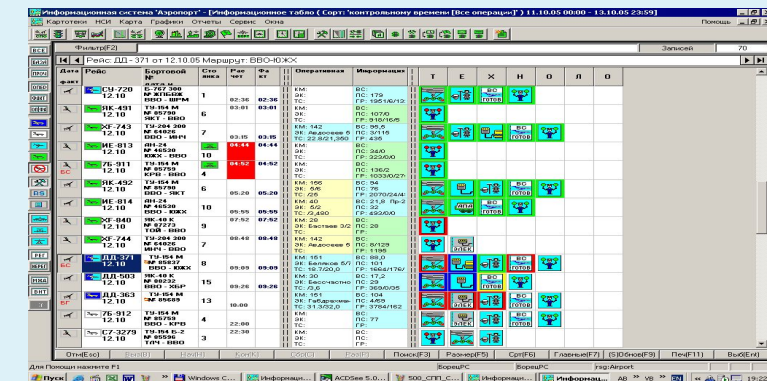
Информационная система "Аэропорт" - [Информационное табло ( Сорт: контрольному времени [Все операции] ) 11.10.05 00:00 - 13.10.05 23:59]

Картотеки НСИ Карта Графики Отчеты Сервис Окна

Помощь

Фильтр(F2)

Записей 70

Рейс: ДД - 371 от 12.10.05 Маршрут: ВВО-ЮЖХ

| Дата факт | Рейс | Бортовой № | Стоянка | Расчет | Факт | Оперативная | Информация | Т | Е | Х | Н | О | Р |
|---|---|---|---|---|---|---|---|---|---|---|---|---|---|
| | СУ-720 12.10 | Б-767 300 № ЖТКБЖ ВВО - ШРМ | 1 | 02:36 | 02:36 | КМ: ЭК: ТС: | БС: ПС: 179 ГР: 1951/6/13 | | | | | | |
| | ЯК-491 12.10 | ТУ-154 М № 85790 ЭКТ - ВВО | 6 | 03:01 | 03:01 | КМ: ЭК: ТС: | БС: ПС: 107/0 ГР: 818/16/6 | | | | | | |
| | ХF-743 12.10 | ТУ-204 300 № 64026 ВВО - ИВЧ | 7 | 03:15 | 03:15 | КМ: 142 ЭК: Авдосеев 6 ТС: 22,8/21,360 | БС: 95,5 ПС: 0/116 ГР: 436 | | | | | | |
| | ИЕ-813 12.10 | АН-24 № 46530 ЮЖХ - ВВО | 10 | 04:44 | 04:44 | КМ: ЭК: ТС: | БС: ПС: 34/0 ГР: 322/0/0 | | | | | | |
| | 76-911 12.10 | ТУ-154 М № 85759 КРФ - ВВО | 4 | 04:52 | 04:52 | КМ: ЭК: ТС: | БС: ПС: 136/2 ГР: 1033/0/27 | | | | | | |
| | ЯК-492 12.10 | ТУ-154 М № 85790 ВВО - ЭКТ | 6 | 05:20 | 05:20 | КМ: 166 ЭК: 5/6 ТС: /26 | БС: 94 ПС: 76 ГР: 2070/24/4 | | | | | | |
| | ИЕ-814 12.10 | АН-24 № 46530 ВВО - ЮЖХ | 10 | 05:55 | 05:55 | КМ: 40 ЭК: 5/2 ТС: /2,490 | БС: 21,8 Пр:2 ПС: 32 ГР: 692/0/0 | | | | | | |
| | ХF-840 12.10 | ЯК-40 К № 87273 ТОЙ - ВВО | 9 | 07:52 | 07:52 | КМ: 28 ЭК: Бастаев 3/2 ТС: | БС: ПС: 28 ГР: | | | | | | |
| | ХF-744 12.10 | ТУ-204 300 № 64026 ИВЧ - ВВО | 7 | 08:48 | 08:48 | КМ: 142 ЭК: Авдосеев 6 ТС: | БС: ПС: 8/129 ГР: 1195 | | | | | | |
| | ДД-371 12.10 | ТУ-154 М № 85837 ВВО - ЮЖХ | 8 | 09:09 | 09:09 | КМ: 151 ЭК: Беляков 6/1 ТС: 19,7/20,0 | БС: 88,0 ПС: 101 ГР: 1664/176/ | | | | | | |
| | ДД-503 12.10 | ЯК-40 К № 88232 ВВО - ХБР | 15 | 09:26 | 09:26 | КМ: 30 ЭК: Бессчастно ТС: /3,6 | БС: 17,2 ПС: 29 ГР: 369/0/35 | | | | | | |
| | ДД-363 12.10 | ТУ-154 М № 85689 | 13 | 10:00 | | КМ: 161 ЭК: Гайдаржан ТС: 31,3/32,0 | БС: 104 ПС: 4/69 ГР: 3784/162 | | | | | | |
| | 76-912 12.10 | ТУ-154 М № 85759 ВВО - КРФ | 4 | 22:00 | | КМ: ЭК: ТС: | БС: ПС: 77 ГР: | | | | | | |
| | С7-3279 12.10 | ТУ-154 Б-2 № 85596 ТРЧ - ВВО | 3 | 22:30 | | КМ: ЭК: ТС: | БС: ПС: ГР: | | | | | | |

ВС готов ВС готов ВС готов ВС готов ВС готов ВС готов ЛПП ЭЛЕК ЭЛЕК ЭЛЕК

Отм(Esc) Вв(Ins) Уд(Del) Ко(F4) Сб(F3) Пр(F7) Поиск(F3) Размер(F5) Срт(F6) Главные(F7) (S)Обнов(F8) Печ(F11) Вых(Ent)

Для Помощи нажмите F1 БорецPC БорецPC rsg:Airport

Пуск Windows C... Информаци... ACDSee 5.0... 500_СПП_С... Информаци... Информац... АВ 19:5